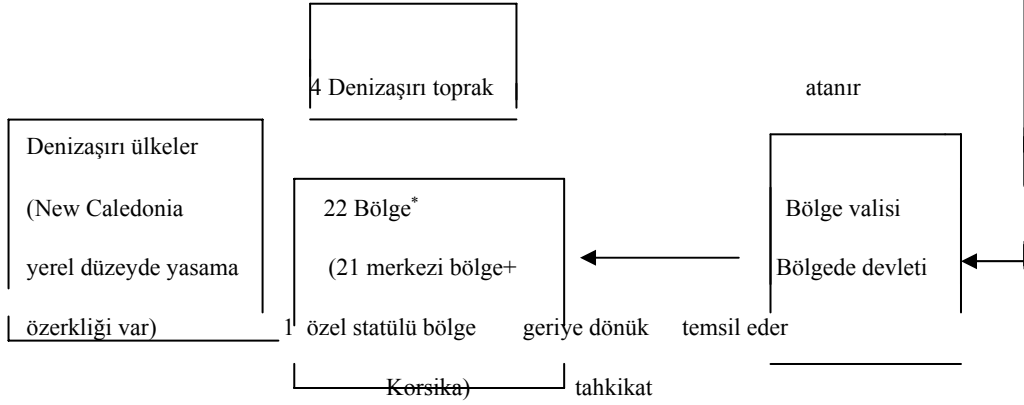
4 Denizaşırı toprak

atanır

Denizaşırı ülkeler (New Caledonia yerel düzeyde yasama özerkliği var)

22 Bölge* (21 merkezi bölge+ 1 özel statülü bölge Korsika)

Bölge valisi Bölgede devleti temsil eder

geriye dönük tahkikat